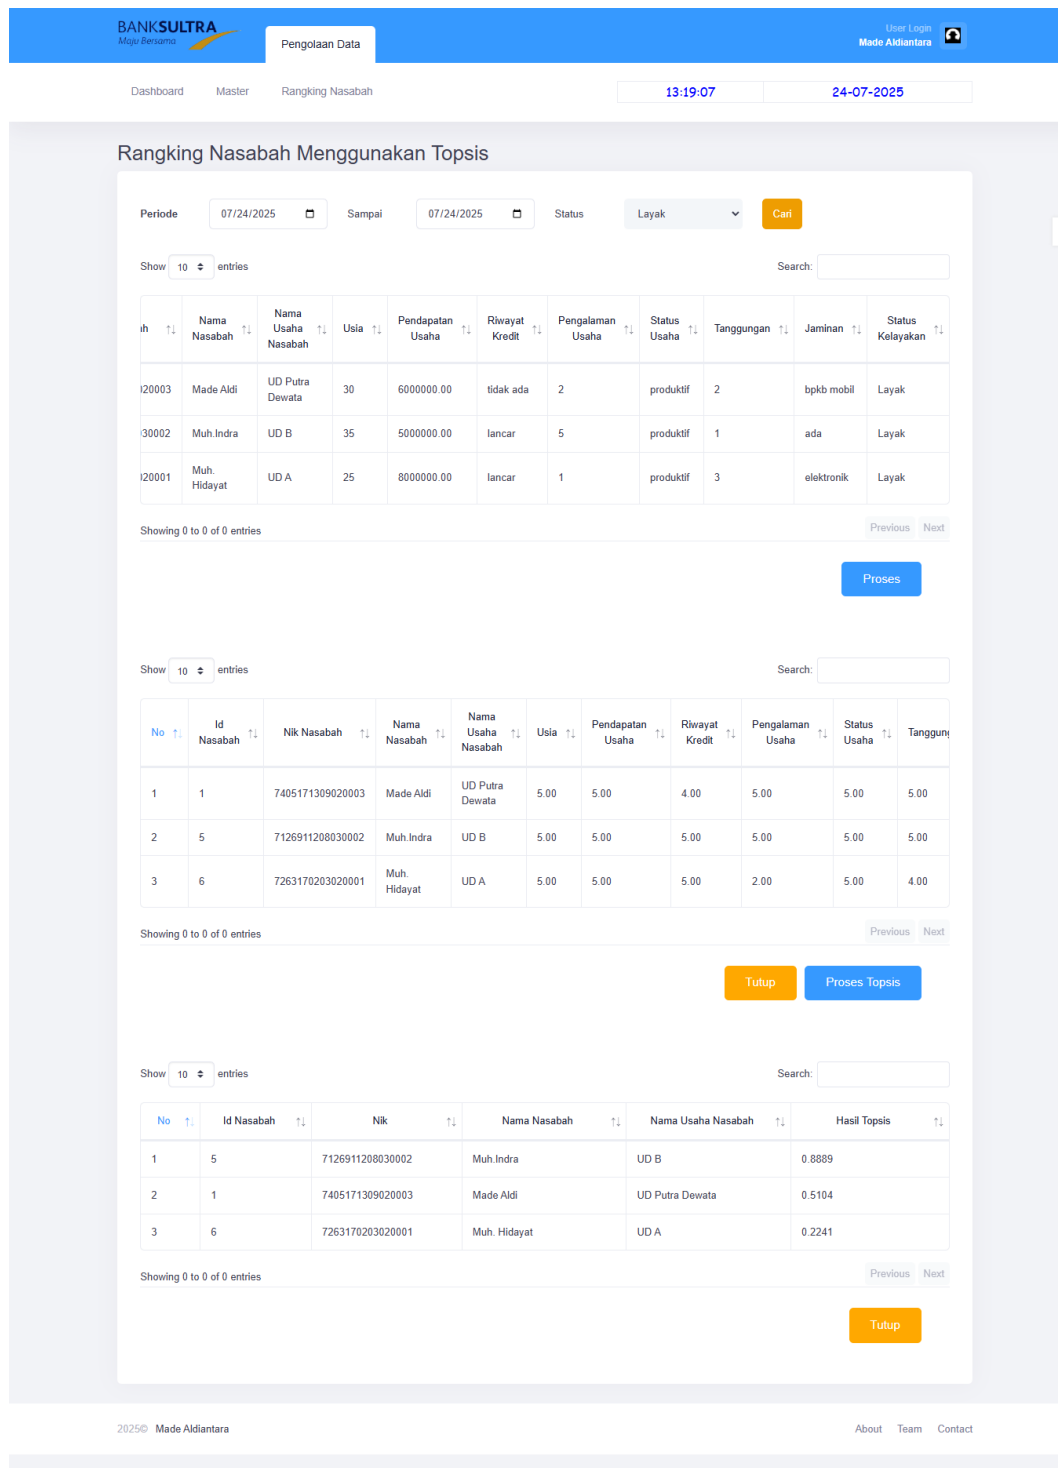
BANKSULTRA
Maju Bersama

Pengolaan Data

User Login
Made Aldiantara

Dashboard Master Rangking Nasabah

13:19:07 24-07-2025

Rangking Nasabah Menggunakan Topsis

Periode 07/24/2025 Sampai 07/24/2025 Status Layak Cari

Show 10 entries Search:

| h | Nama Nasabah | Nama Usaha Nasabah | Usia | Pendapatan Usaha | Riwayat Kredit | Pengalaman Usaha | Status Usaha | Tanggungan | Jaminan | Status Kelayakan |
|---|---|---|---|---|---|---|---|---|---|---|
| 20003 | Made Aldi | UD Putra Dewata | 30 | 6000000.00 | tidak ada | 2 | produktif | 2 | bpkb mobil | Layak |
| 30002 | Muh.Indra | UD B | 35 | 5000000.00 | lancar | 5 | produktif | 1 | ada | Layak |
| 20001 | Muh. Hidayat | UD A | 25 | 8000000.00 | lancar | 1 | produktif | 3 | elektronik | Layak |

Showing 0 to 0 of 0 entries Previous Next

Proses

Show 10 entries Search:

| No | Id Nasabah | Nik Nasabah | Nama Nasabah | Nama Usaha Nasabah | Usia | Pendapatan Usaha | Riwayat Kredit | Pengalaman Usaha | Status Usaha | Tanggung |
|---|---|---|---|---|---|---|---|---|---|---|
| 1 | 1 | 7405171309020003 | Made Aldi | UD Putra Dewata | 5.00 | 5.00 | 4.00 | 5.00 | 5.00 | 5.00 |
| 2 | 5 | 7126911208030002 | Muh.Indra | UD B | 5.00 | 5.00 | 5.00 | 5.00 | 5.00 | 5.00 |
| 3 | 6 | 7263170203020001 | Muh. Hidayat | UD A | 5.00 | 5.00 | 5.00 | 2.00 | 5.00 | 4.00 |

Showing 0 to 0 of 0 entries Previous Next

Tutup Proses Topsis

Show 10 entries Search:

| No | Id Nasabah | Nik | Nama Nasabah | Nama Usaha Nasabah | Hasil Topsis |
|---|---|---|---|---|---|
| 1 | 5 | 7126911208030002 | Muh.Indra | UD B | 0.8889 |
| 2 | 1 | 7405171309020003 | Made Aldi | UD Putra Dewata | 0.5104 |
| 3 | 6 | 7263170203020001 | Muh. Hidayat | UD A | 0.2241 |

Showing 0 to 0 of 0 entries Previous Next

Tutup

2025© Made Aldiantara About Team Contact